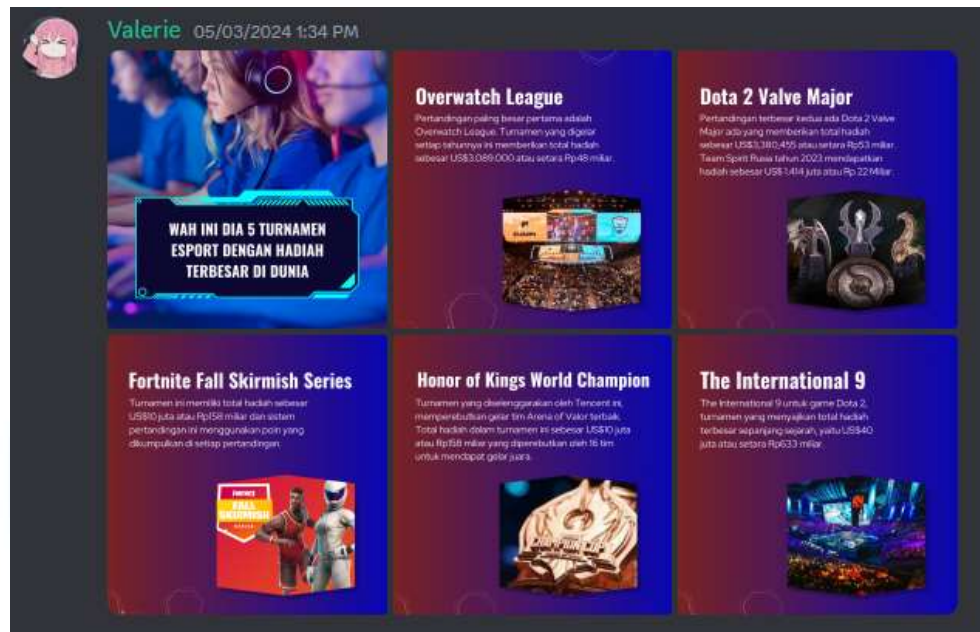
Valerie 05/03/2024 1:34 PM

WAH INI DIA 5 TURNAMEN ESPORT DENGAN HADIAH TERBESAR DI DUNIA

Overwatch League

Pertandingan paling besar pertama adalah Overwatch League. Turnamen yang digelar setiap tahunnya ini memberikan total hadiah sebesar US$3.089.000 atau setara Rp48 miliar.

Dota 2 Valve Major

Pertandingan terbesar kedua ada Dota 2 Valve Major ada yang memberikan total hadiah sebesar US$3.380.455 atau setara Rp53 miliar. Team Spirit Rusia tahun 2023 mendapatkan hadiah sebesar US$ 1.414 juta atau Rp 22 Miliar.

Fortnite Fall Skirmish Series

Turnamen ini memiliki total hadiah sebesar US$10 juta atau Rp158 miliar dan sistem pertandingan ini menggunakan poin yang dikumpulkan di setiap pertandingan.

Honor of Kings World Champion

Turnamen yang diselenggarakan oleh Tencent ini, memperebutkan gelar tim Arena of Valor terbaik. Total hadiah dalam turnamen ini sebesar US$10 juta atau Rp158 miliar yang diperebutkan oleh 16 tim untuk mendapat gelar juara.

The International 9

The International 9 untuk game Dota 2, turnamen yang menyajikan total hadiah terbesar sepanjang sejarah, yaitu US$40 juta atau setara Rp633 miliar.